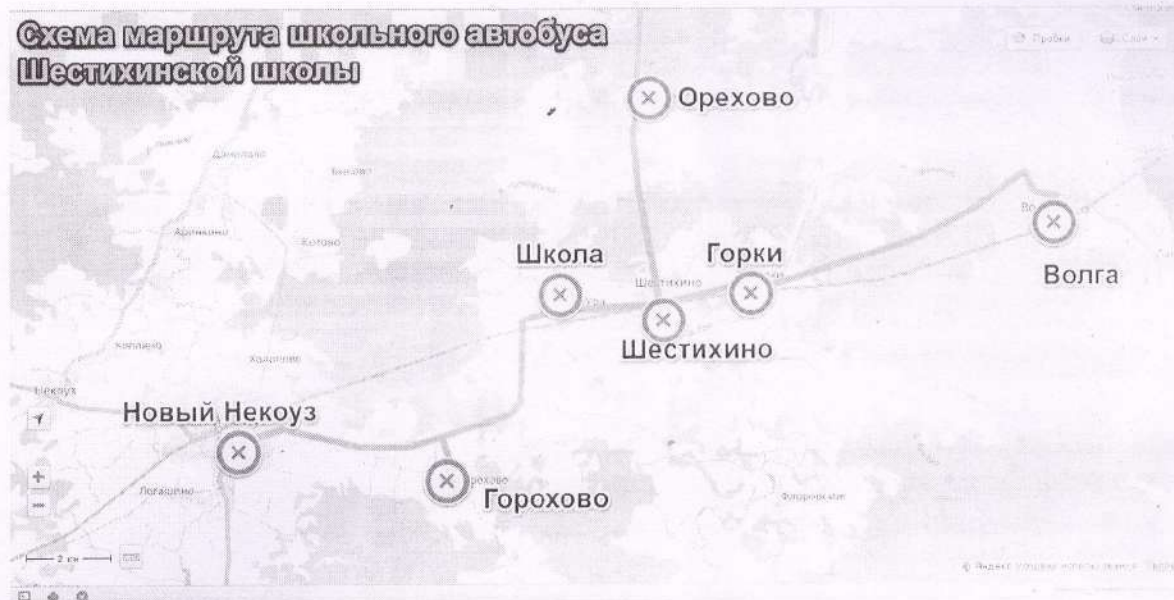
Схема маршрута школьного автобуса Шестихинской школы

Пробки
Слои

Орехово

Школа
Горки
Волга
Шестихино
Шестихино

Некоуз
Новый Некоуз
Горохово

Дмитриево
Бехово
Арефьино
Котово
Холопово
Копнино
Лопатино
Федорковская

+
−
2 км

© Яндекс Условия использования